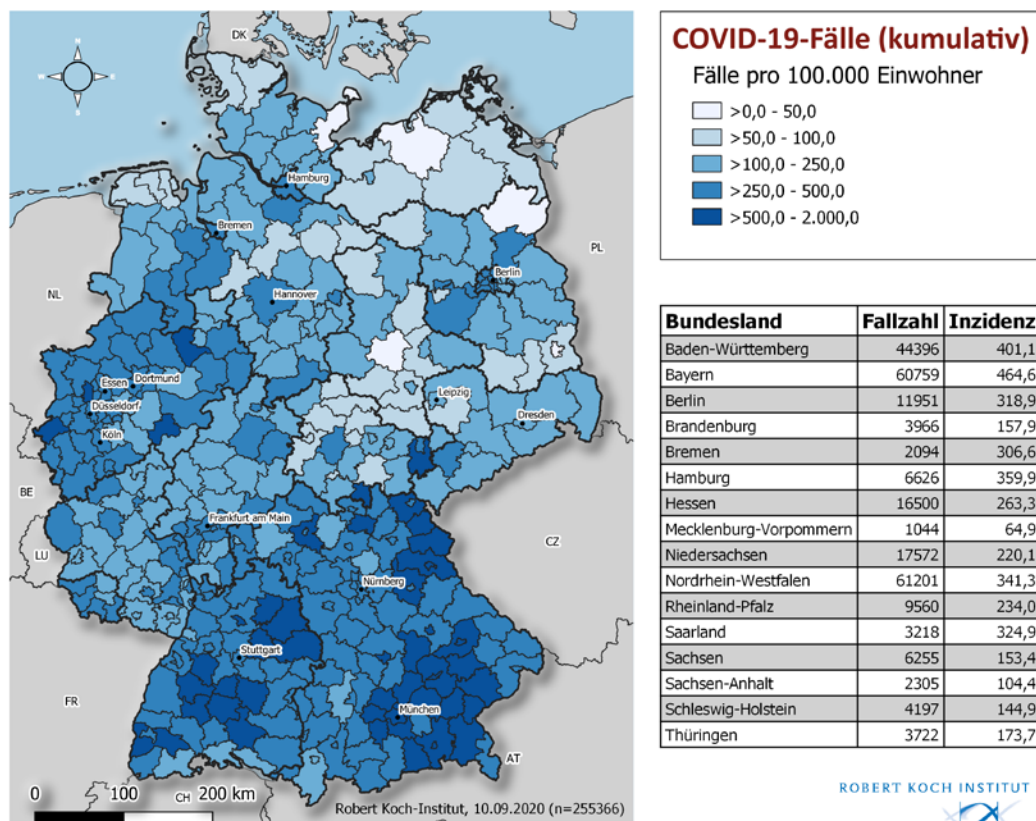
DK

NL

BE

LU

FR

CH

AT

CZ

PL

Hamburg

Bremen

Berlin

Hannover

Essen

Dortmund

Düsseldorf

Köln

Leipzig

Dresden

Frankfurt am Main

Nürnberg

Stuttgart

München

0 100 200 km

Robert Koch-Institut, 10.09.2020 (n=255366)

COVID-19-Fälle (kumulativ)

Fälle pro 100.000 Einwohner

>0,0 - 50,0
>50,0 - 100,0
>100,0 - 250,0
>250,0 - 500,0
>500,0 - 2.000,0

| Bundesland | Fallzahl | Inzidenz |
|---|---|---|
| Baden-Württemberg | 44396 | 401,1 |
| Bayern | 60759 | 464,6 |
| Berlin | 11951 | 318,9 |
| Brandenburg | 3966 | 157,9 |
| Bremen | 2094 | 306,6 |
| Hamburg | 6626 | 359,9 |
| Hessen | 16500 | 263,3 |
| Mecklenburg-Vorpommern | 1044 | 64,9 |
| Niedersachsen | 17572 | 220,1 |
| Nordrhein-Westfalen | 61201 | 341,3 |
| Rheinland-Pfalz | 9560 | 234,0 |
| Saarland | 3218 | 324,9 |
| Sachsen | 6255 | 153,4 |
| Sachsen-Anhalt | 2305 | 104,4 |
| Schleswig-Holstein | 4197 | 144,9 |
| Thüringen | 3722 | 173,7 |

ROBERT KOCH INSTITUT